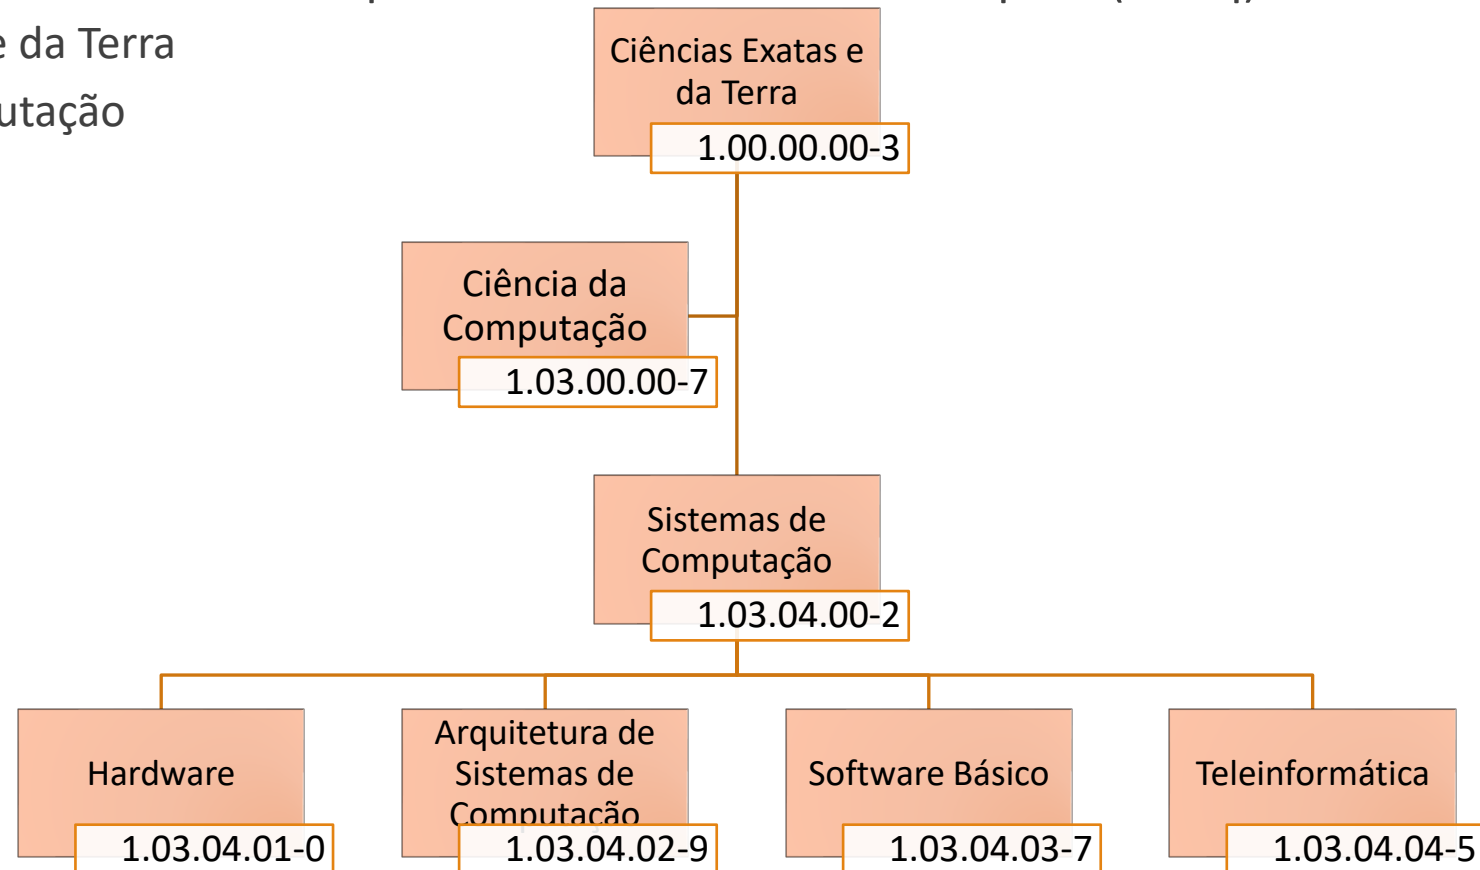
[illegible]e da Terra
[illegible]utação

Ciências Exatas e da Terra
1.00.00.00-3

Ciência da Computação
1.03.00.00-7

Sistemas de Computação
1.03.04.00-2

Hardware
1.03.04.01-0

Arquitetura de Sistemas de Computação
1.03.04.02-9

Software Básico
1.03.04.03-7

Teleinformática
1.03.04.04-5